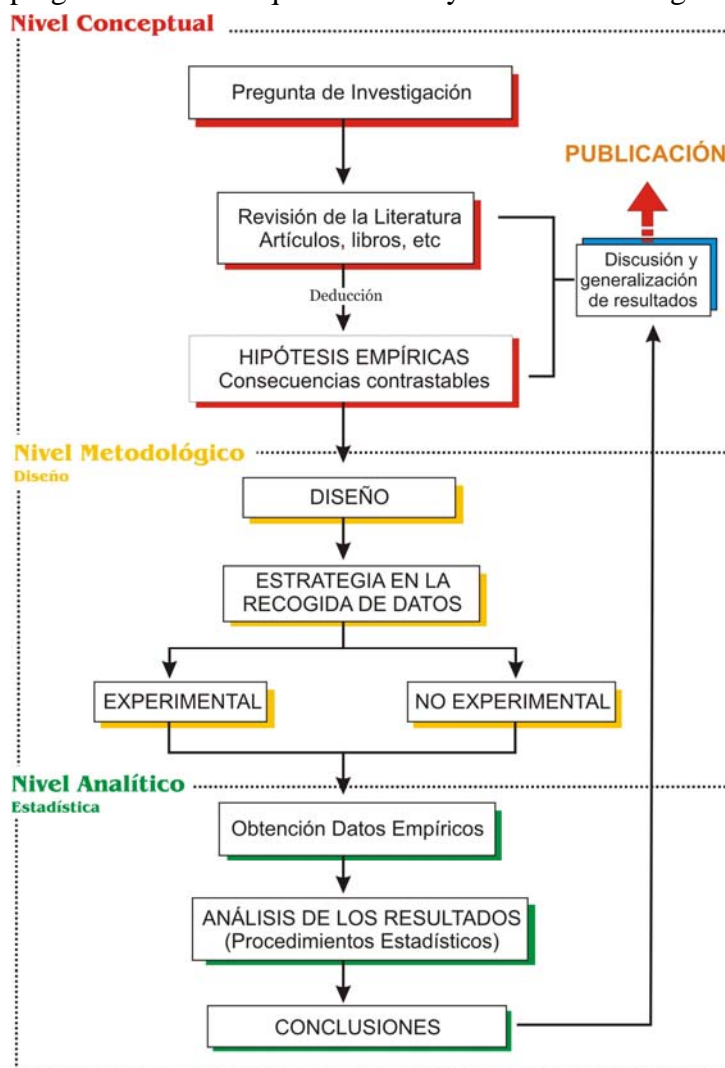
Nivel Conceptual

Pregunta de Investigación

PUBLICACIÓN

Revisión de la Literatura
Artículos, libros, etc

Discusión y generalización de resultados

Deducción

HIPÓTESIS EMPÍRICAS
Consecuencias contrastables

Nivel Metodológico
Diseño

DISEÑO

ESTRATEGIA EN LA RECOGIDA DE DATOS

EXPERIMENTAL

NO EXPERIMENTAL

Nivel Analítico
Estadística

Obtención Datos Empíricos

ANÁLISIS DE LOS RESULTADOS
(Procedimientos Estadísticos)

CONCLUSIONES